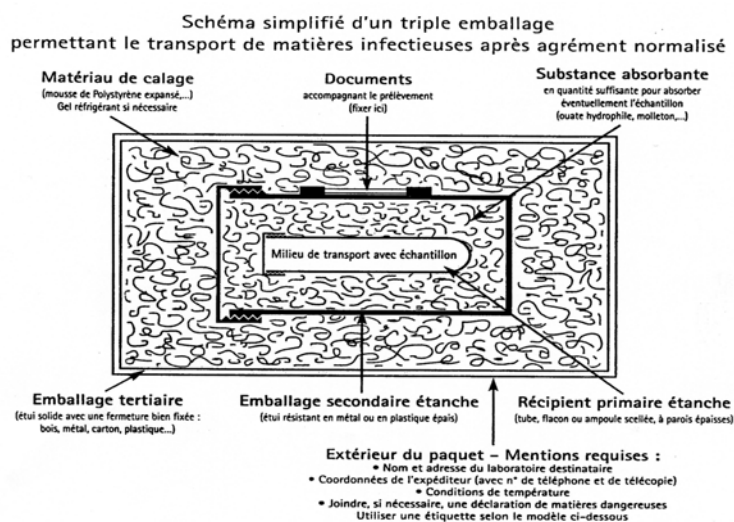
Schéma simplifié d'un triple emballage
permettant le transport de matières infectieuses après agrément normalisé

Matériau de calage
(mousse de Polystyrène expansé,...)
Gel réfrigérant si nécessaire

Documents
accompagnant le prélèvement
(fixer ici)

Substance absorbante
en quantité suffisante pour absorber éventuellement l'échantillon
(ouate hydrophile, molleton,...)

Milieu de transport avec échantillon

Emballage tertiaire
(étui solide avec une fermeture bien fixée : bois, métal, carton, plastique...)

Emballage secondaire étanche
(étui résistant en métal ou en plastique épais)

Récipient primaire étanche
(tube, flacon ou ampoule scellée, à parois épaisses)

Extérieur du paquet – Mentions requises :
• Nom et adresse du laboratoire destinataire
• Coordonnées de l'expéditeur (avec n° de téléphone et de télécopie)
• Conditions de température
• Joindre, si nécessaire, une déclaration de matières dangereuses
Utiliser une étiquette selon le modèle ci-dessous